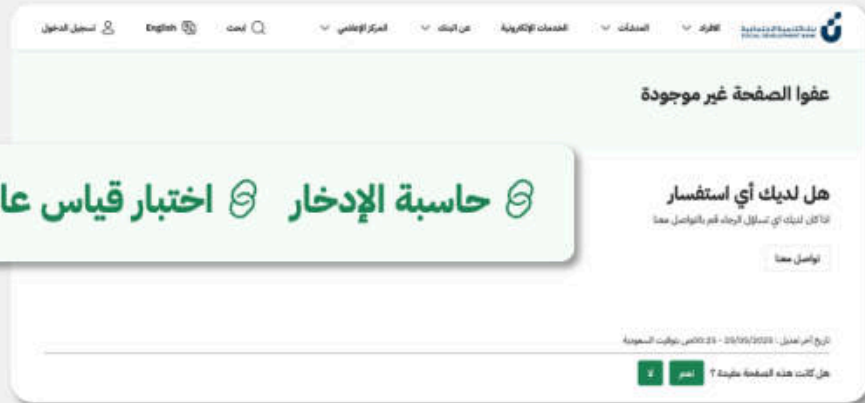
بنك التنمية الاجتماعية SOCIAL DEVELOPMENT BANK
الأفراد
المنشآت
الخدمات الإلكترونية
عن البنك
المركز الإعلامي
ابحث
English
تسجيل الدخول

عفوا الصفحة غير موجودة

حاسبة الإدخار
اختبار قياس عا

هل لديك أي استفسار
اذا كان لديك اي تساؤل الرجاء قم بالتواصل معنا

تواصل معنا

تاريخ آخر تعديل : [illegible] بتوقيت السعودية

هل كانت هذه الصفحة مفيدة ؟
نعم
لا